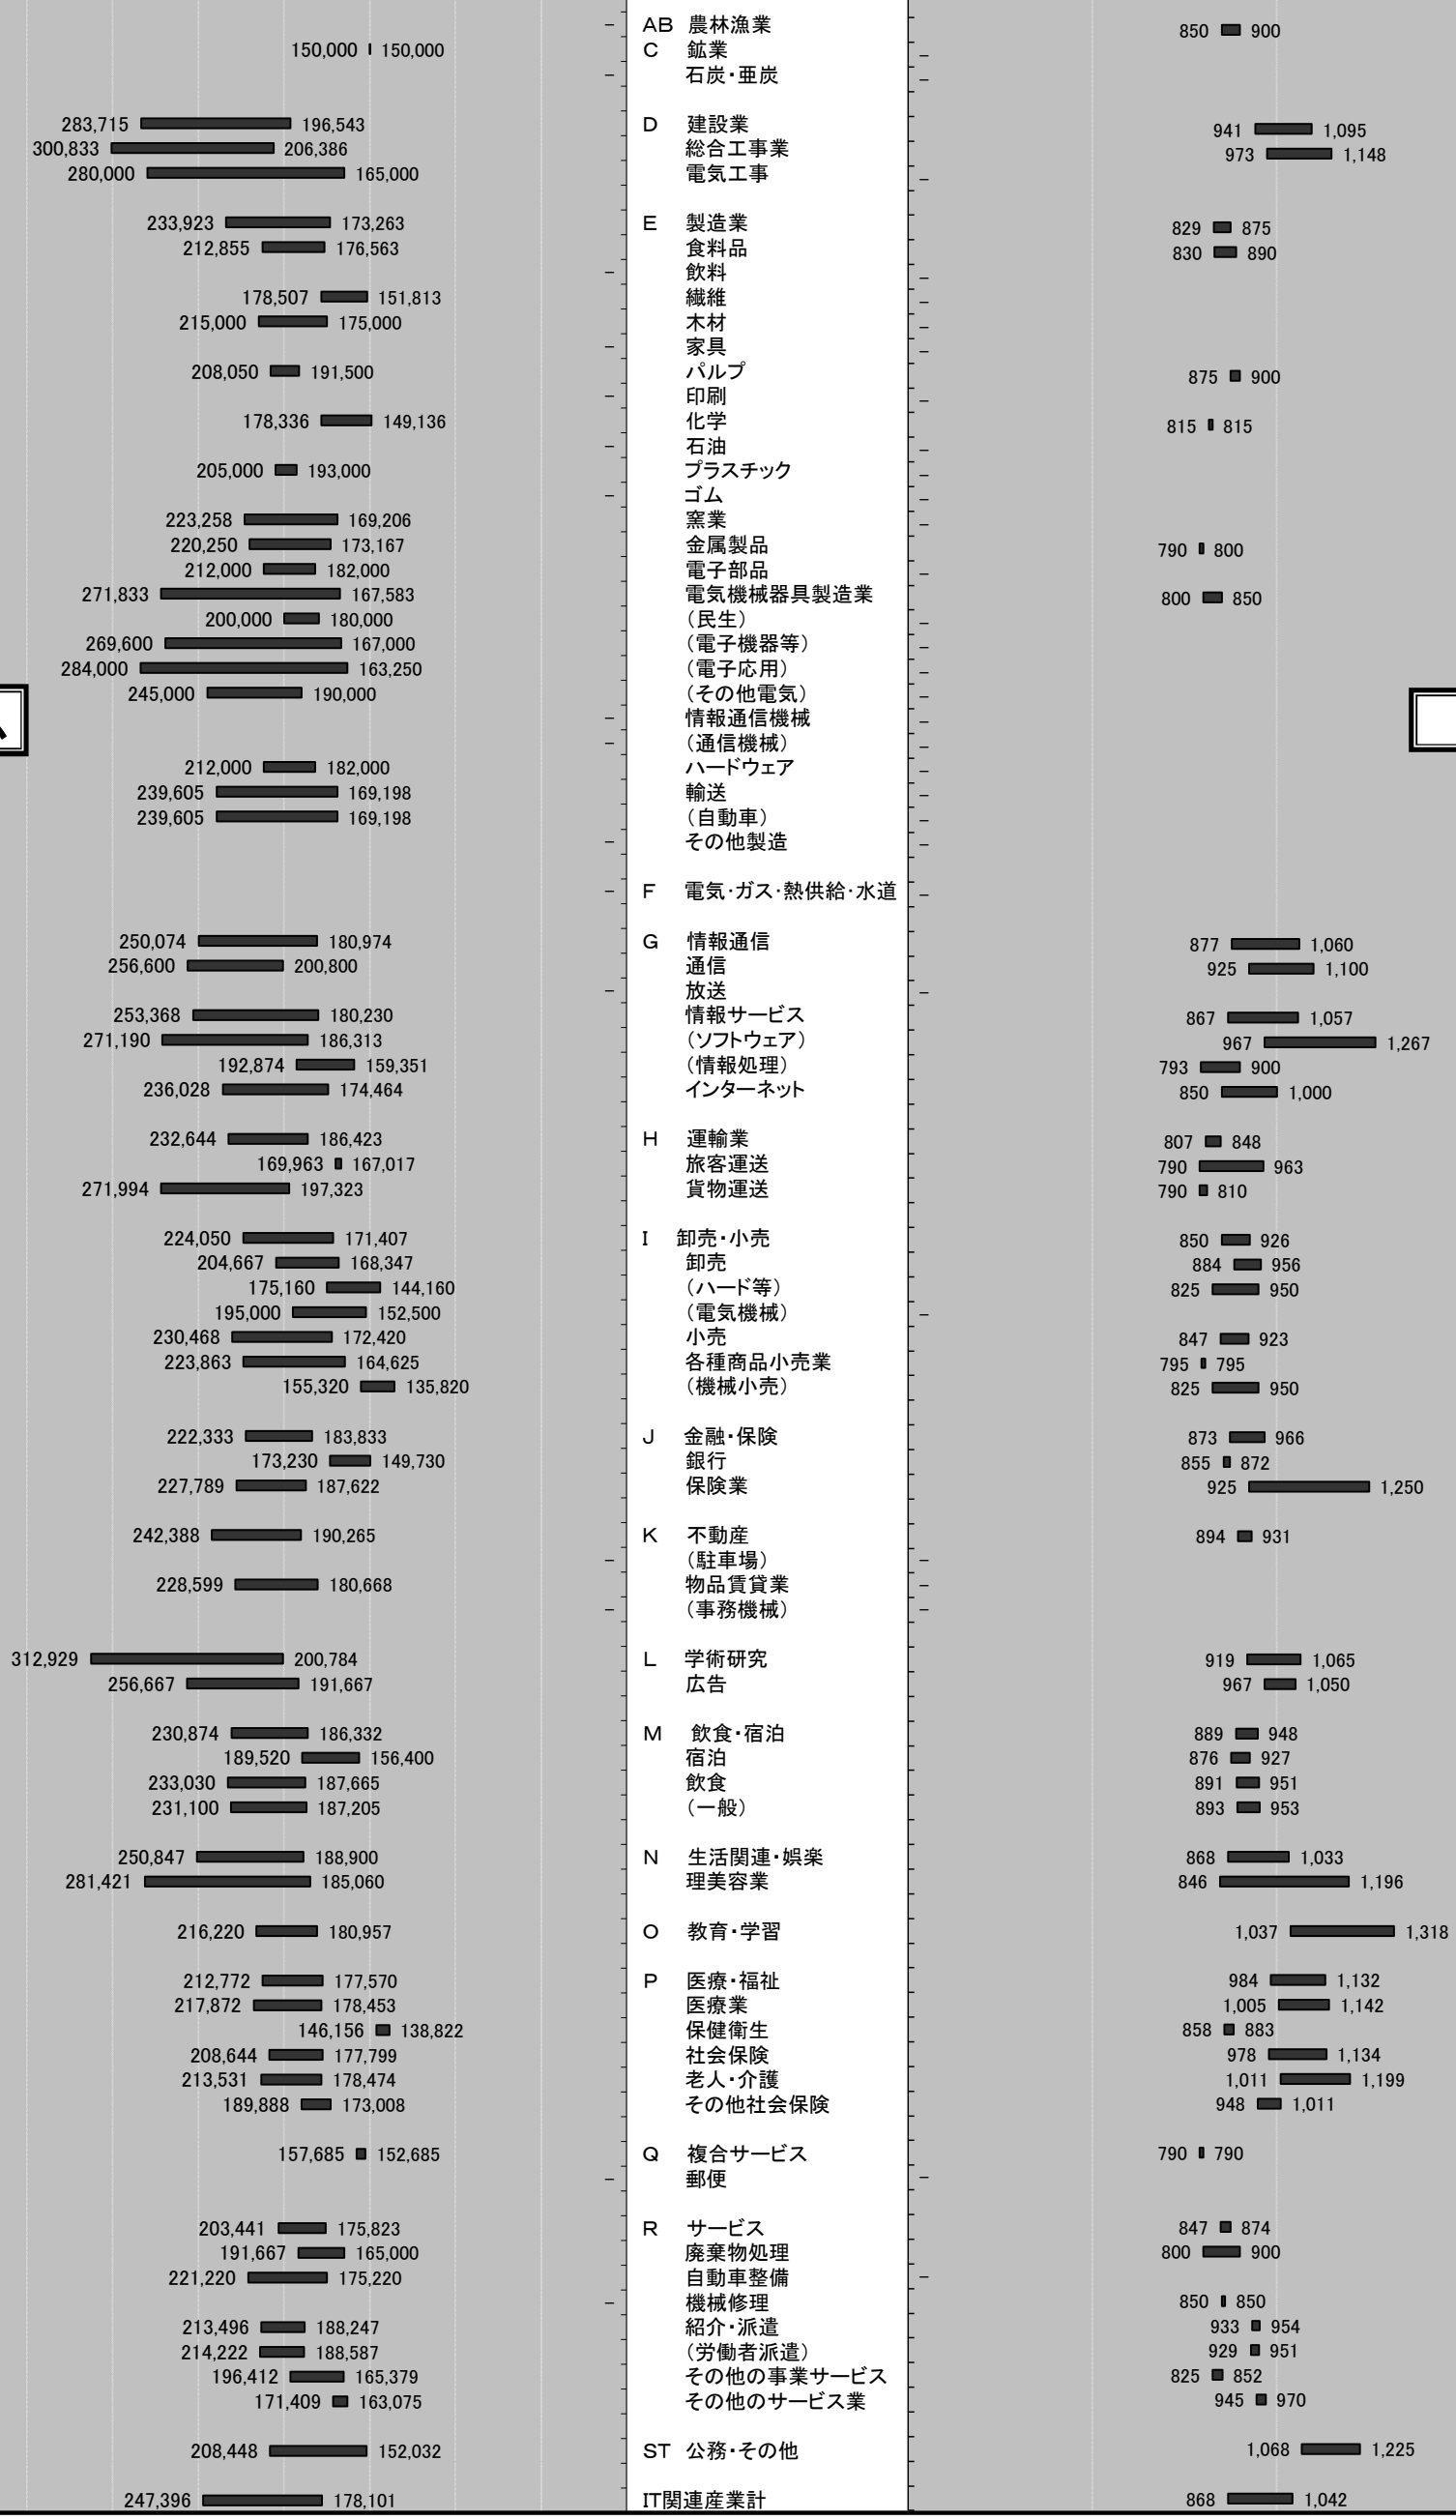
| 月給 | | 区分 | 時給 |
|---|---|---|---|
| | | AB 農林漁業 | 850 900 |
| 150,000 | 150,000 | C 鉱業 | |
| | | 石炭・亜炭 | |
| 283,715 | 196,543 | D 建設業 | 941 1,095 |
| 300,833 | 206,386 | 総合工事業 | 973 1,148 |
| 280,000 | 165,000 | 電気工事 | |
| 233,923 | 173,263 | E 製造業 | 829 875 |
| 212,855 | 176,563 | 食料品 | 830 890 |
| | | 飲料 | |
| 178,507 | 151,813 | 繊維 | |
| 215,000 | 175,000 | 木材 | |
| | | 家具 | |
| 208,050 | 191,500 | パルプ | 875 900 |
| | | 印刷 | |
| 178,336 | 149,136 | 化学 | 815 815 |
| | | 石油 | |
| 205,000 | 193,000 | プラスチック | |
| | | ゴム | |
| 223,258 | 169,206 | 窯業 | |
| 220,250 | 173,167 | 金属製品 | 790 800 |
| 212,000 | 182,000 | 電子部品 | |
| 271,833 | 167,583 | 電気機械器具製造業 | 800 850 |
| 200,000 | 180,000 | （民生） | |
| 269,600 | 167,000 | （電子機器等） | |
| 284,000 | 163,250 | （電子応用） | |
| 245,000 | 190,000 | （その他電気） | |
| | | 情報通信機械 | |
| | | （通信機械） | |
| 212,000 | 182,000 | ハードウェア | |
| 239,605 | 169,198 | 輸送 | |
| 239,605 | 169,198 | （自動車） | |
| | | その他製造 | |
| | | F 電気・ガス・熱供給・水道 | |
| 250,074 | 180,974 | G 情報通信 | 877 1,060 |
| 256,600 | 200,800 | 通信 | 925 1,100 |
| | | 放送 | |
| 253,368 | 180,230 | 情報サービス | 867 1,057 |
| 271,190 | 186,313 | （ソフトウェア） | 967 1,267 |
| 192,874 | 159,351 | （情報処理） | 793 900 |
| 236,028 | 174,464 | インターネット | 850 1,000 |
| 232,644 | 186,423 | H 運輸業 | 807 848 |
| 169,963 | 167,017 | 旅客運送 | 790 963 |
| 271,994 | 197,323 | 貨物運送 | 790 810 |
| 224,050 | 171,407 | I 卸売・小売 | 850 926 |
| 204,667 | 168,347 | 卸売 | 884 956 |
| 175,160 | 144,160 | （ハード等） | 825 950 |
| 195,000 | 152,500 | （電気機械） | |
| 230,468 | 172,420 | 小売 | 847 923 |
| 223,863 | 164,625 | 各種商品小売業 | 795 795 |
| 155,320 | 135,820 | （機械小売） | 825 950 |
| 222,333 | 183,833 | J 金融・保険 | 873 966 |
| 173,230 | 149,730 | 銀行 | 855 872 |
| 227,789 | 187,622 | 保険業 | 925 1,250 |
| 242,388 | 190,265 | K 不動産 | 894 931 |
| | | （駐車場） | |
| 228,599 | 180,668 | 物品賃貸業 | |
| | | （事務機械） | |
| 312,929 | 200,784 | L 学術研究 | 919 1,065 |
| 256,667 | 191,667 | 広告 | 967 1,050 |
| 230,874 | 186,332 | M 飲食・宿泊 | 889 948 |
| 189,520 | 156,400 | 宿泊 | 876 927 |
| 233,030 | 187,665 | 飲食 | 891 951 |
| 231,100 | 187,205 | （一般） | 893 953 |
| 250,847 | 188,900 | N 生活関連・娯楽 | 868 1,033 |
| 281,421 | 185,060 | 理美容業 | 846 1,196 |
| 216,220 | 180,957 | O 教育・学習 | 1,037 1,318 |
| 212,772 | 177,570 | P 医療・福祉 | 984 1,132 |
| 217,872 | 178,453 | 医療業 | 1,005 1,142 |
| 146,156 | 138,822 | 保健衛生 | 858 883 |
| 208,644 | 177,799 | 社会保険 | 978 1,134 |
| 213,531 | 178,474 | 老人・介護 | 1,011 1,199 |
| 189,888 | 173,008 | その他社会保険 | 948 1,011 |
| 157,685 | 152,685 | Q 複合サービス | 790 790 |
| | | 郵便 | |
| 203,441 | 175,823 | R サービス | 847 874 |
| 191,667 | 165,000 | 廃棄物処理 | 800 900 |
| 221,220 | 175,220 | 自動車整備 | |
| | | 機械修理 | 850 850 |
| 213,496 | 188,247 | 紹介・派遣 | 933 954 |
| 214,222 | 188,587 | （労働者派遣） | 929 951 |
| 196,412 | 165,379 | その他の事業サービス | 825 852 |
| 171,409 | 163,075 | その他のサービス業 | 945 970 |
| 208,448 | 152,032 | ST 公務・その他 | 1,068 1,225 |
| 247,396 | 178,101 | IT関連産業計 | 868 1,042 |